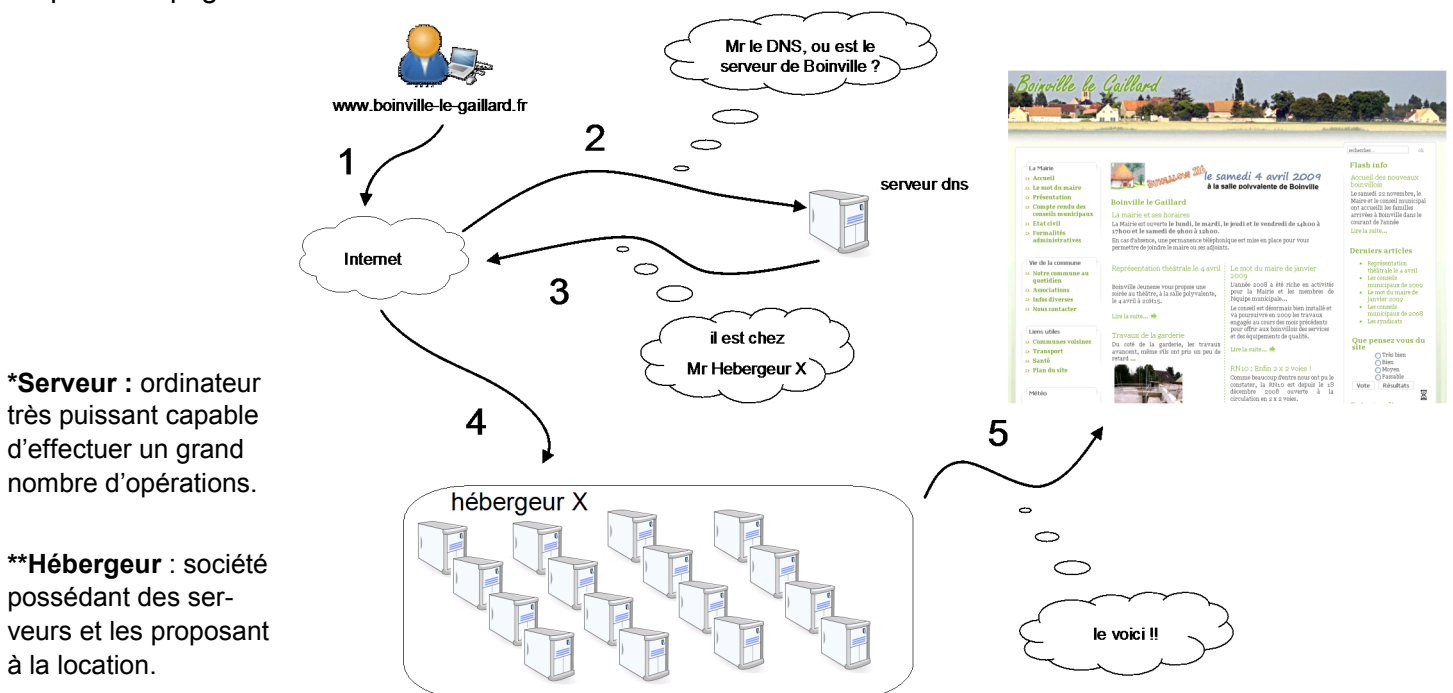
www.boinville-le-gaillard.fr

1

Internet

2

Mr le DNS, ou est le serveur de Boinville ?

serveur dns

3

il est chez Mr Hebergeur X

4

hébergeur X

5

le voici !!

Boinville le Gaillard

le samedi 4 avril 2009
à la salle polyvalente de Boinville

Boinville le Gaillard

La mairie et ses horaires

La Mairie
Accueil
Le mot du maire
Présentation
Compte rendu des conseils municipaux
Etat civil
Formalités administratives

Vie de la commune
Notre commune au quotidien
Associations
Infos diverses
Nous contacter

Liens utiles
Communes voisines
Transport
Santé
Plan du site

Météo

Représentation théâtrale le 4 avril

Le mot du maire de janvier 2009

Travaux de la garderie

RN10 : Enfin 2 x 2 voies !

Flash info

Accueil des nouveaux boinvillois

Derniers articles

Que pensez vous du site

Très bien
Bien
Moyen
Passable

Vote
Résultats

*Serveur : ordinateur très puissant capable d'effectuer un grand nombre d'opérations.

**Hébergeur : société possédant des serveurs et les proposant à la location.